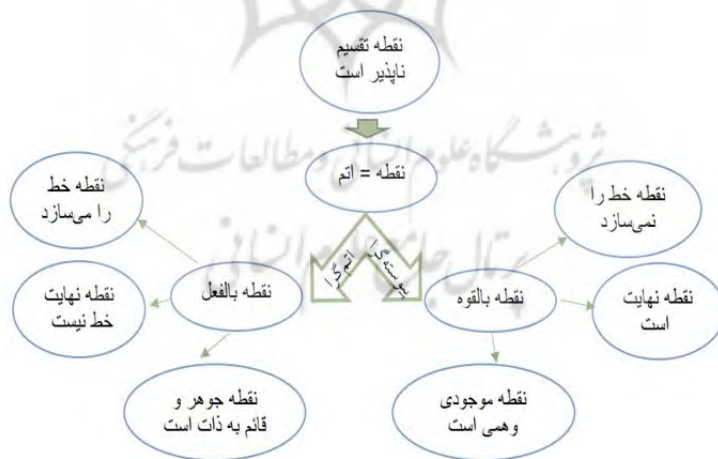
نقطه تقسیم ناپذیر است

نقطه = اتم

اتم گرا

ابن سینا

نقطه خط را می‌سازد

نقطه نهایت خط نیست

نقطه بالفعل

نقطه جوهر و قائم به ذات است

نقطه خط را نمی‌سازد

نقطه بالقوه

نقطه نهایت است

نقطه موجودی وهمی است

پژوهشگاه علوم انسانی و مطالعات فرهنگی

پرتال جامع علوم انسانی